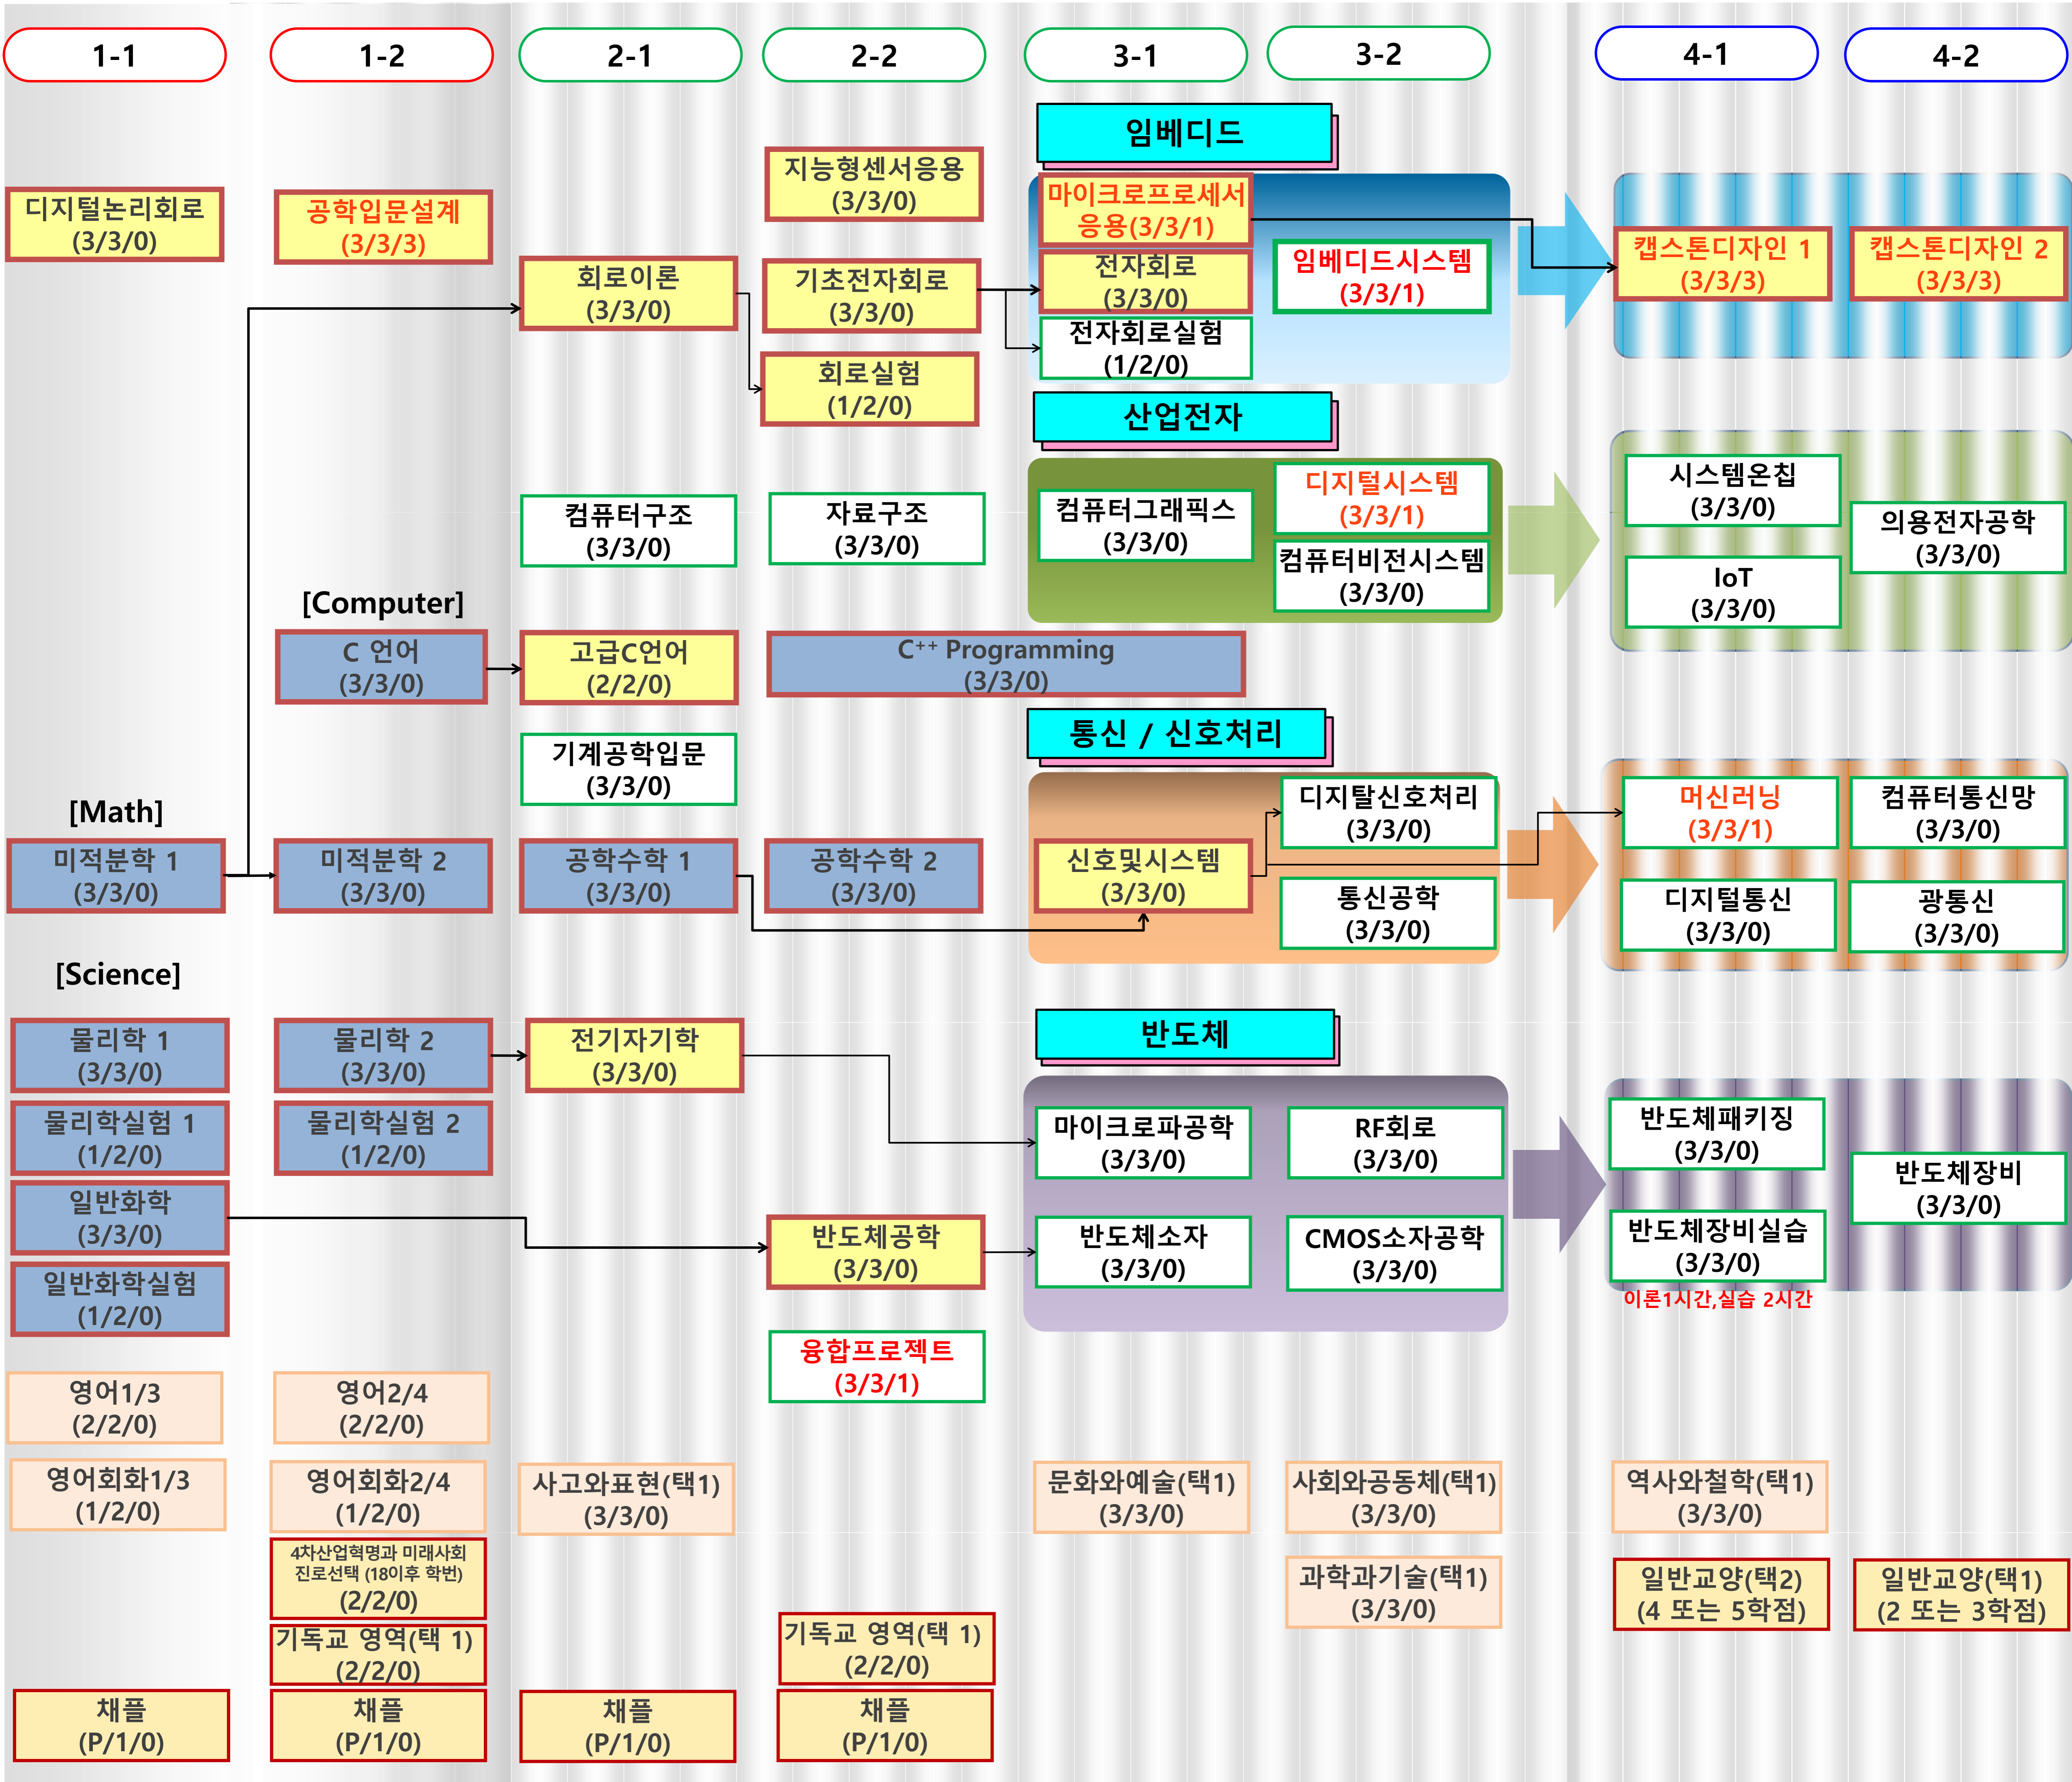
1-1
1-2
2-1
2-2
3-1
3-2
4-1
4-2

임베디드

지능형센서응용
(3/3/0)

디지털논리회로
(3/3/0)

공학입문설계
(3/3/3)

마이크로프로세서
응용(3/3/1)

임베디드시스템
(3/3/1)

캡스톤디자인 1
(3/3/3)

캡스톤디자인 2
(3/3/3)

회로이론
(3/3/0)

기초전자회로
(3/3/0)

전자회로
(3/3/0)

전자회로실험
(1/2/0)

회로실험
(1/2/0)

산업전자

컴퓨터구조
(3/3/0)

자료구조
(3/3/0)

컴퓨터그래픽스
(3/3/0)

디지털시스템
(3/3/1)

컴퓨터비전시스템
(3/3/0)

시스템온칩
(3/3/0)

의용전자공학
(3/3/0)

IoT
(3/3/0)

[Computer]

C 언어
(3/3/0)

고급C언어
(2/2/0)

C++ Programming
(3/3/0)

통신 / 신호처리

기계공학입문
(3/3/0)

[Math]

디지탈신호처리
(3/3/0)

머신러닝
(3/3/1)

컴퓨터통신망
(3/3/0)

미적분학 1
(3/3/0)

미적분학 2
(3/3/0)

공학수학 1
(3/3/0)

공학수학 2
(3/3/0)

신호및시스템
(3/3/0)

통신공학
(3/3/0)

디지털통신
(3/3/0)

광통신
(3/3/0)

[Science]

반도체

물리학 1
(3/3/0)

물리학 2
(3/3/0)

전기자기학
(3/3/0)

물리학실험 1
(1/2/0)

물리학실험 2
(1/2/0)

마이크로파공학
(3/3/0)

RF회로
(3/3/0)

반도체패키징
(3/3/0)

반도체장비
(3/3/0)

일반화학
(3/3/0)

반도체공학
(3/3/0)

반도체소자
(3/3/0)

CMOS소자공학
(3/3/0)

반도체장비실습
(3/3/0)

일반화학실험
(1/2/0)

이론1시간,실습 2시간

융합프로젝트
(3/3/1)

영어1/3
(2/2/0)

영어2/4
(2/2/0)

영어회화1/3
(1/2/0)

영어회화2/4
(1/2/0)

사고와표현(택1)
(3/3/0)

문화와예술(택1)
(3/3/0)

사회와공동체(택1)
(3/3/0)

역사와철학(택1)
(3/3/0)

4차산업혁명과 미래사회
진로선택 (18이후 학번)
(2/2/0)

과학과기술(택1)
(3/3/0)

일반교양(택2)
(4 또는 5학점)

일반교양(택1)
(2 또는 3학점)

기독교 영역(택 1)
(2/2/0)

기독교 영역(택 1)
(2/2/0)

채플
(P/1/0)

채플
(P/1/0)

채플
(P/1/0)

채플
(P/1/0)